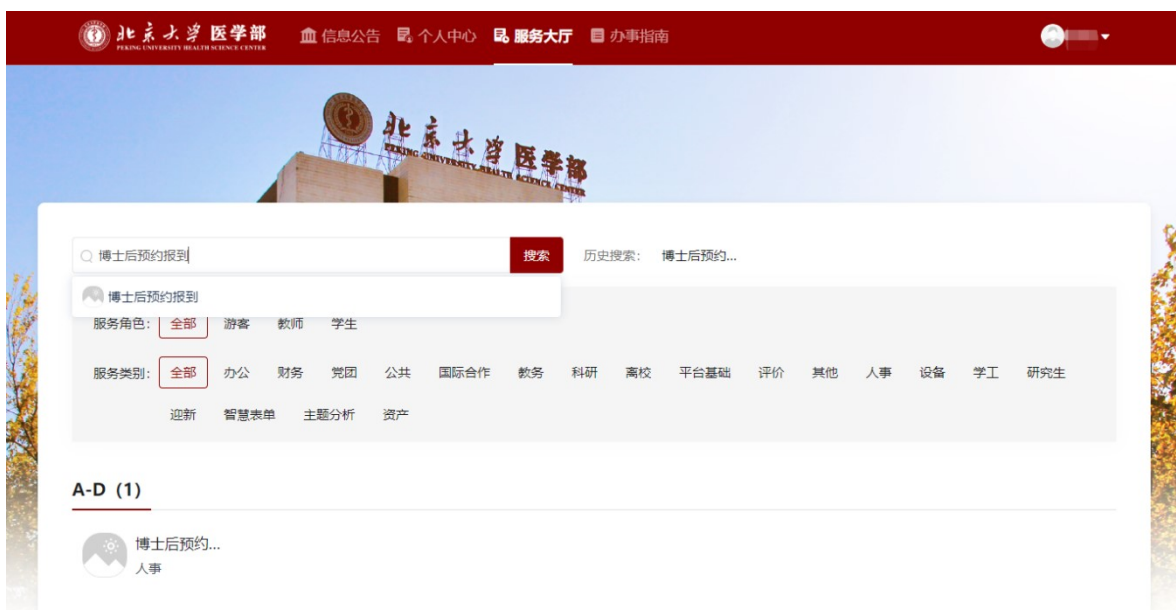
北京大学医学部 PEKING UNIVERSITY HEALTH SCIENCE CENTER

信息公告 个人中心 服务大厅 办事指南

北京大学医学部 PEKING UNIVERSITY HEALTH SCIENCE CENTER

博士后预约报到

搜索

历史搜索: 博士后预约...

博士后预约报到

服务角色: 全部 游客 教师 学生

服务类别: 全部 办公 财务 党团 公共 国际合作 教务 科研 离校 平台基础 评价 其他 人事 设备 学工 研究生 迎新 智慧表单 主题分析 资产

A-D (1)

博士后预约...
人事